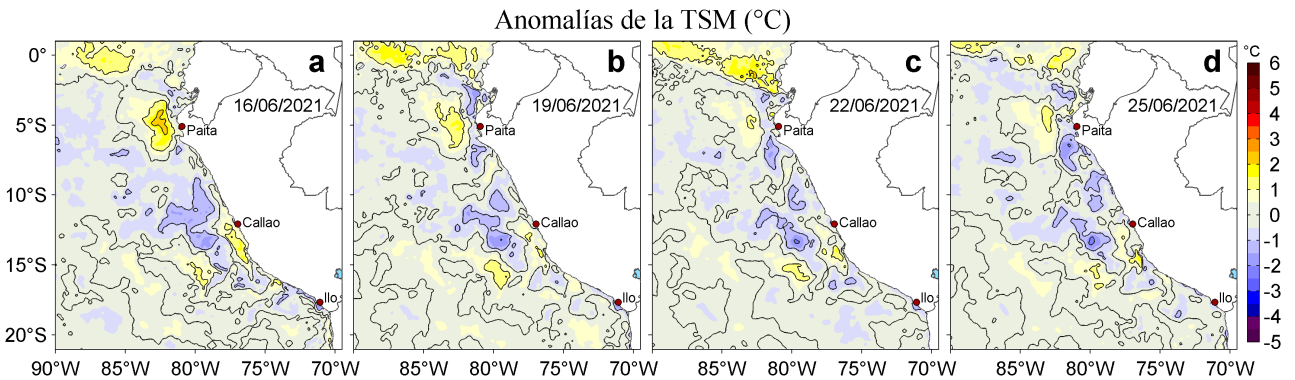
Anomalías de la TSM (°C)

0°
5°S
10°S
15°S
20°S

a
16/06/2021
Paita
Callao
Ilo

b
19/06/2021
Paita
Callao
Ilo

c
22/06/2021
Paita
Callao
Ilo

d
25/06/2021
Paita
Callao
Ilo

90°W 85°W 80°W 75°W 70°W 85°W 80°W 75°W 70°W 85°W 80°W 75°W 70°W 85°W 80°W 75°W 70°W

°C
6
5
4
3
2
1
0
-1
-2
-3
-4
-5